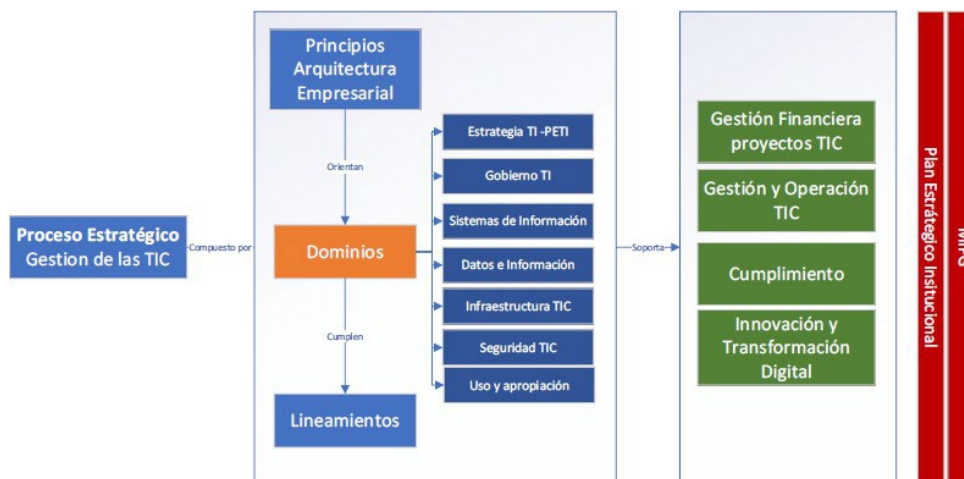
Proceso Estratégico
Gestion de las TIC

Compuesto por

Principios Arquitectura Empresarial

Orientan

Dominios

Cumplen

Lineamientos

Estrategia TI -PETI

Gobierno TI

Sistemas de Información

Datos e Información

Infraestructura TIC

Seguridad TIC

Uso y apropiación

Soporta

Gestión Financiera proyectos TIC

Gestión y Operación TIC

Cumplimiento

Innovación y Transformación Digital

Plan Estratégico Insitucional

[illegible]